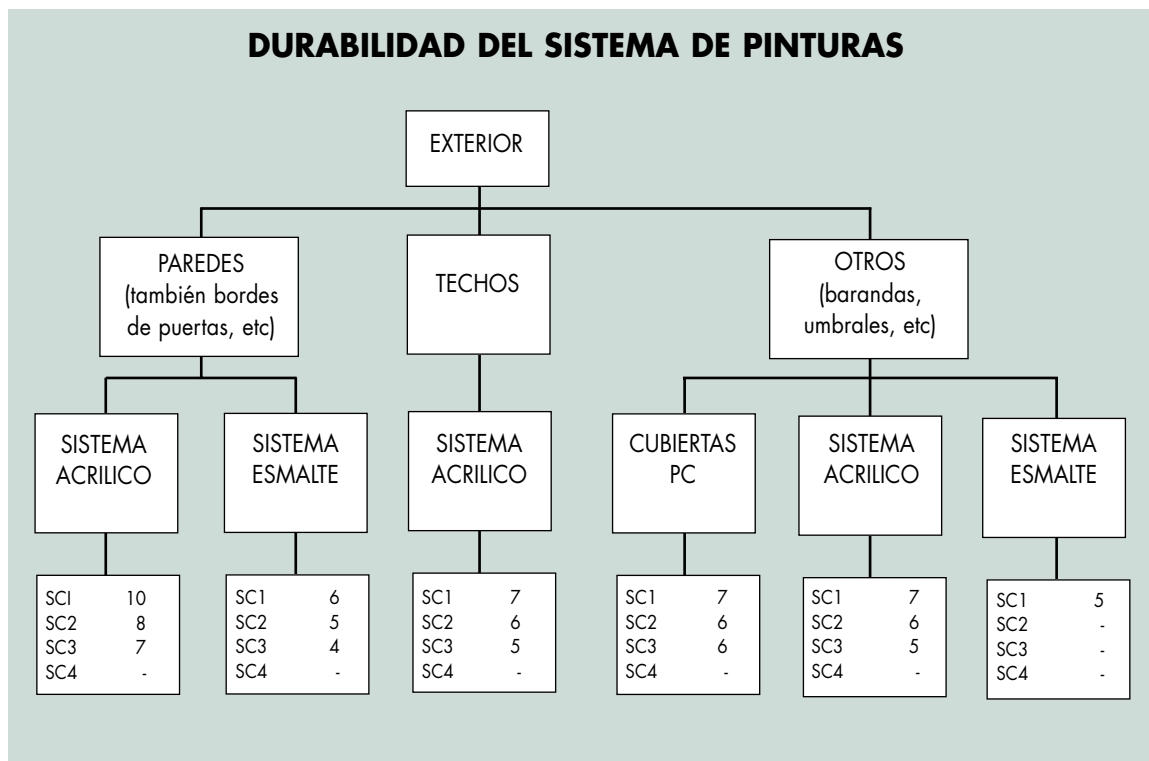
DURABILIDAD DEL SISTEMA DE PINTURAS

EXTERIOR

PAREDES (también bordes de puertas, etc)

TECHOS

OTROS (barandas, umbrales, etc)

SISTEMA ACRILICO

SISTEMA ESMALTE

SISTEMA ACRILICO

CUBIERTAS PC

SISTEMA ACRILICO

SISTEMA ESMALTE

| SCI | 10 |
|---|---|
| SC2 | 8 |
| SC3 | 7 |
| SC4 | - |

| SC1 | 6 |
|---|---|
| SC2 | 5 |
| SC3 | 4 |
| SC4 | - |

| SC1 | 7 |
|---|---|
| SC2 | 6 |
| SC3 | 5 |
| SC4 | - |

| SC1 | 7 |
|---|---|
| SC2 | 6 |
| SC3 | 6 |
| SC4 | - |

| SC1 | 7 |
|---|---|
| SC2 | 6 |
| SC3 | 5 |
| SC4 | - |

| SC1 | 5 |
|---|---|
| SC2 | - |
| SC3 | - |
| SC4 | - |